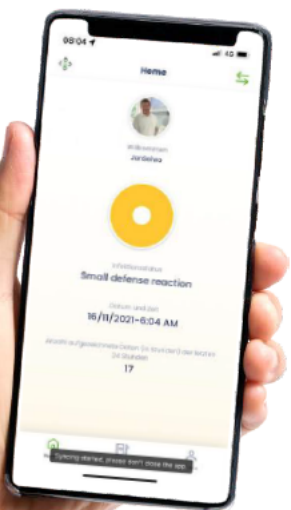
09:04
4G
Home
Willkommen
Jordehea
Infektionsstatus
Small defense reaction
Datum und Zeit
16/11/2021-6:04 AM
Anzahl aufgezeichneter Daten (in Stunden) in den letzten 24 Stunden
17
Syncing started, please don't close the app.